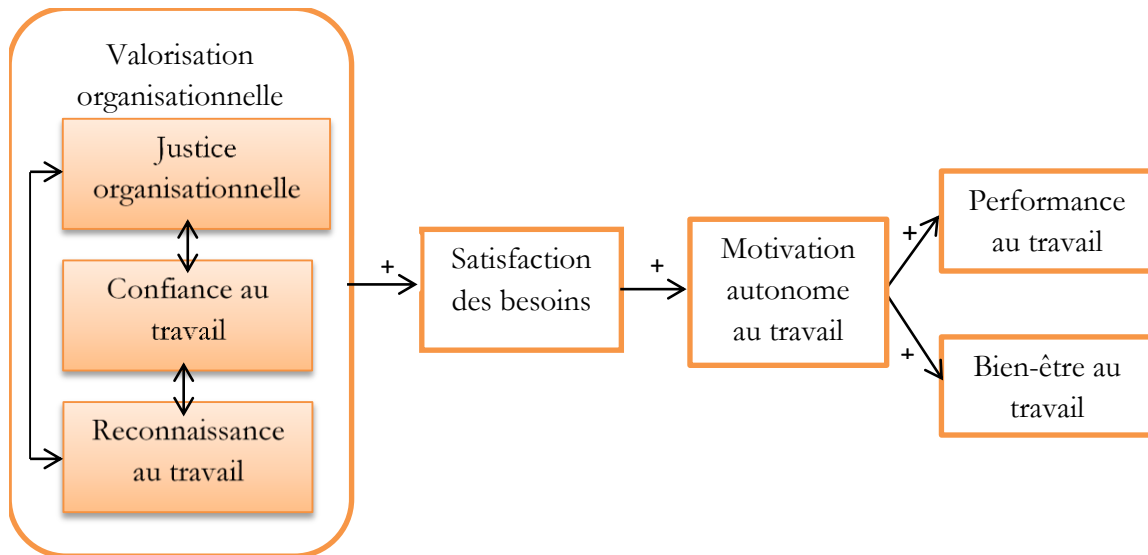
Valorisation organisationnelle

Justice organisationnelle

Confiance au travail

Reconnaissance au travail

+

Satisfaction des besoins

+

Motivation autonome au travail

+

Performance au travail

+

Bien-être au travail